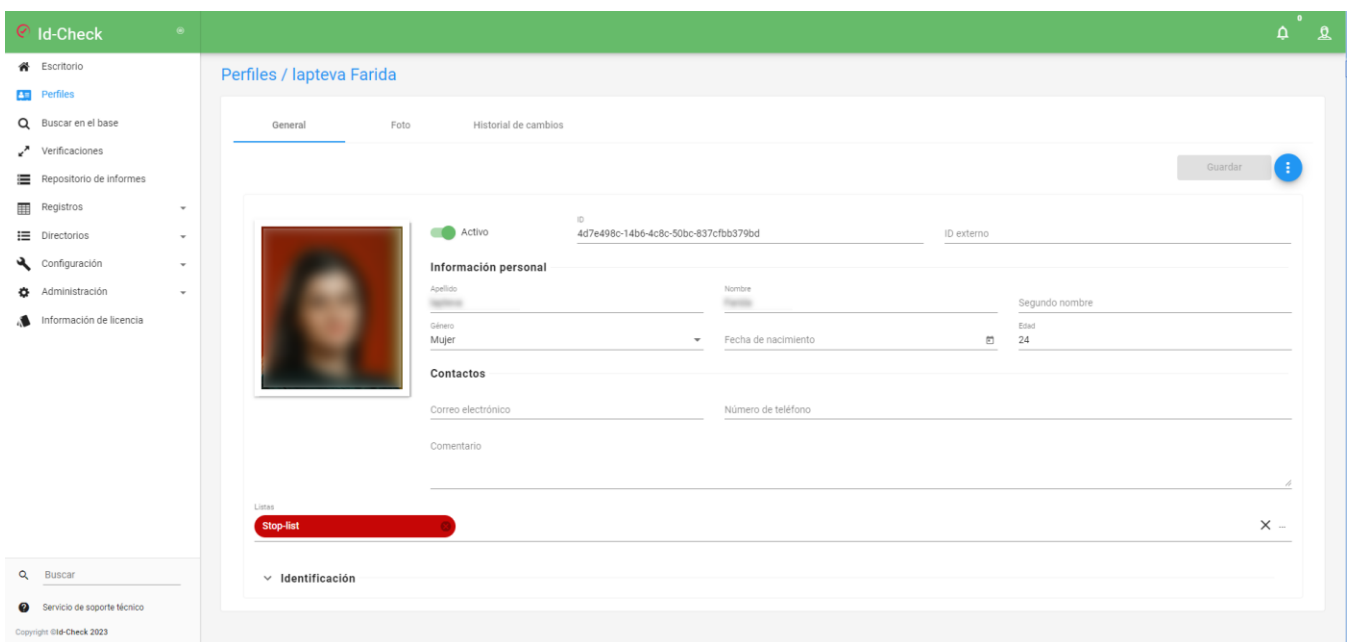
Id-Check

0

Escritorio
Perfiles
Buscar en el base
Verificaciones
Repositorio de informes
Registros
Directorios
Configuración
Administración
Información de licencia

Buscar
Servicio de soporte técnico
Copyright ©Id-Check 2023

Perfiles / lapteva Farida

General
Foto
Historial de cambios

Guardar

Activo
ID
4d7e498c-14b6-4c8c-50bc-837cfbb379bd
ID externo

Información personal
Apellido
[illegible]
Nombre
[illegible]
Segundo nombre
Género
Mujer
Fecha de nacimiento
Edad
24

Contactos
Correo electrónico
Número de teléfono
Comentario

Listas
Stop-list

Identificación